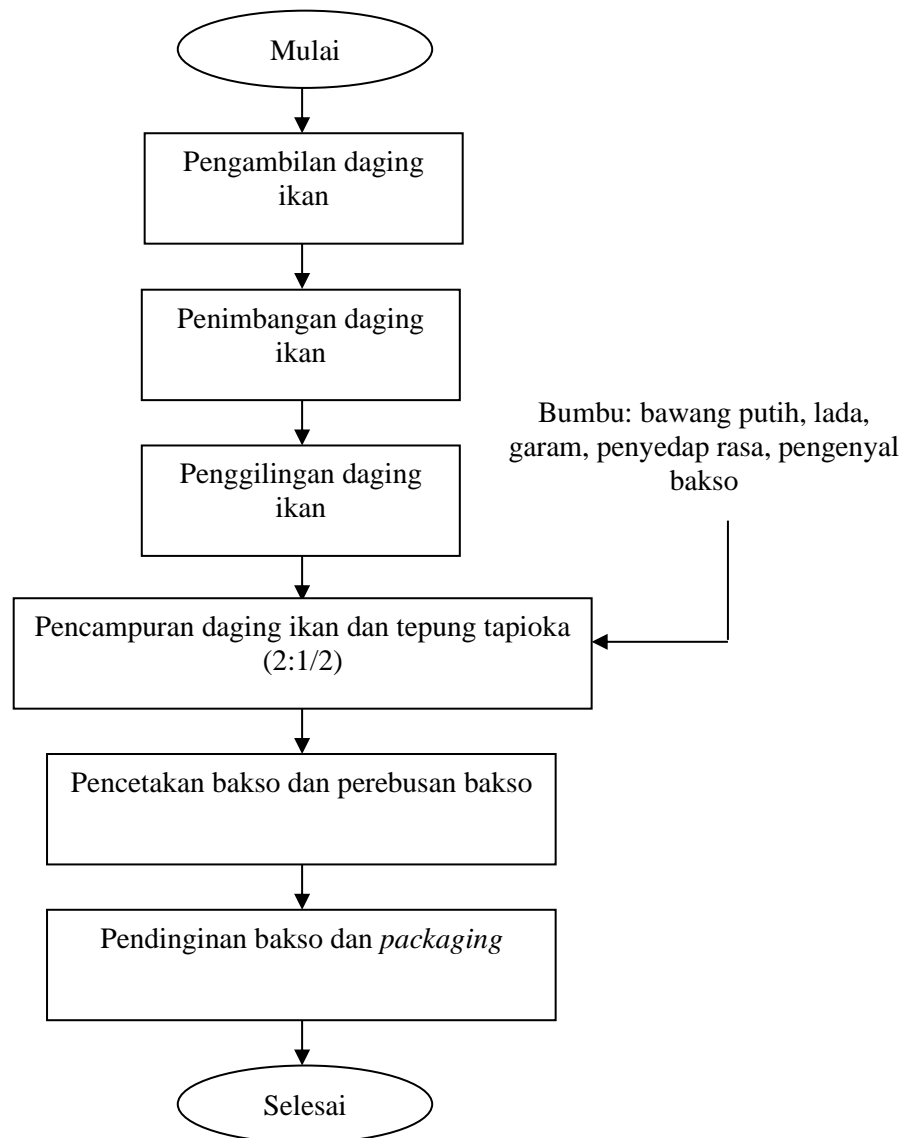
Mulai

Pengambilan daging ikan

Penimbangan daging ikan

Penggilingan daging ikan

Bumbu: bawang putih, lada, garam, penyedap rasa, pengenyal bakso

Pencampuran daging ikan dan tepung tapioka (2:1/2)

Pencetakan bakso dan perebusan bakso

Pendinginan bakso dan packaging

Selesai